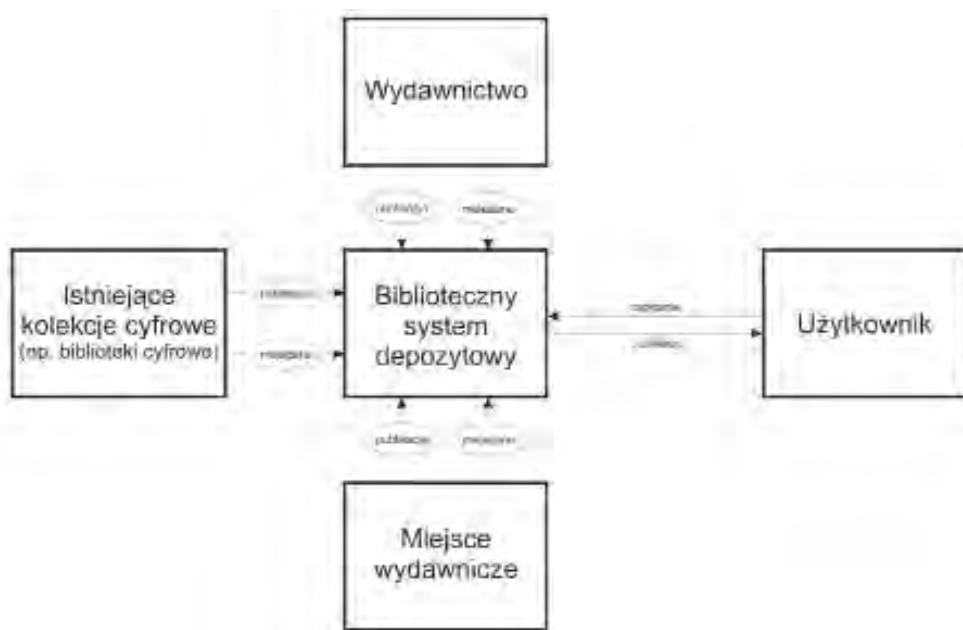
Wydawnictwo

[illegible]

metadane

Istniejące kolekcje cyfrowe (np. biblioteki cyfrowe)

publikacje

metadane

Biblioteczny system depozytowy

zapytanie

publikacje

Użytkownik

publikacje

metadane

Miejsce wydawnicze